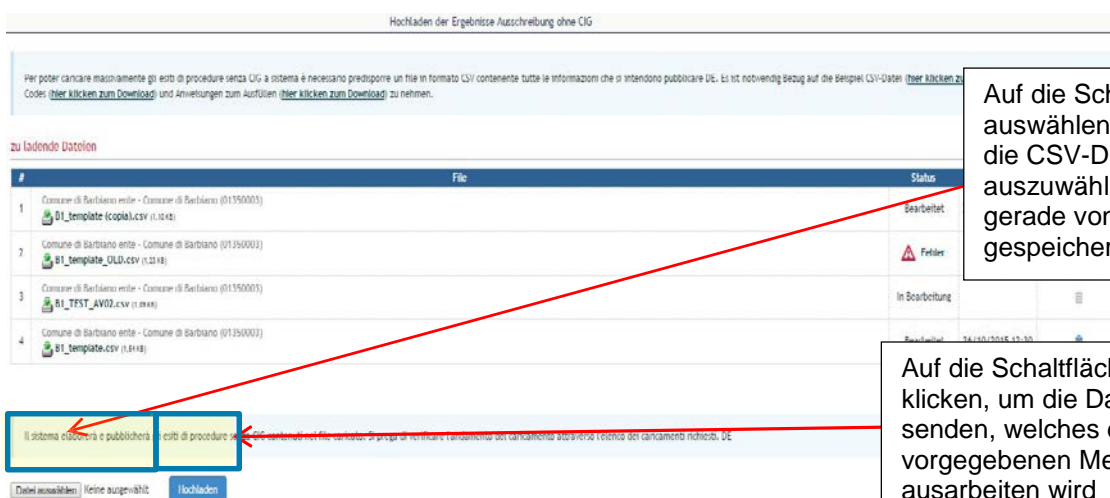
Hochladen der Ergebnisse Ausschreibung ohne CIG

Per poter caricare massivamente gli esiti di procedure senza CIG a sistema è necessario predisporre un file in formato CSV contenente tutte le informazioni che si intendono pubblicare DE. Es ist notwendig Bezug auf die Beispiel CSV-Datei (hier klicken zu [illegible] Codes (hier klicken zum Download) und Anweisungen zum Ausfüllen (hier klicken zum Download) zu nehmen.

Auf die Sch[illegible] auswählen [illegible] die CSV-D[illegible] auszuwähl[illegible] gerade vor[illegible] gespeicher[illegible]

zu ladende Dateien

| # | File | Status | | |
|---|---|---|---|---|
| 1 | Comune di Barbiano ente - Comune di Barbiano (01350003) B1_template (copia).csv (1,10 KB) | Bearbeitet | | |
| 2 | Comune di Barbiano ente - Comune di Barbiano (01350003) B1_template_OLD.csv (1,23 KB) | Fehler | | |
| 3 | Comune di Barbiano ente - Comune di Barbiano (01350003) B1_TEST_AV02.csv (1,09 KB) | In Bearbeitung | | |
| 4 | Comune di Barbiano ente - Comune di Barbiano (01350003) B1_template.csv (1,04 KB) | Bearbeitet | 26/10/2015 12:30 | |

Auf die Schaltfläch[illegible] klicken, um die Da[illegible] senden, welches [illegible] vorgegebenen Me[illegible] ausarbeiten wird

Il sistema elaborerà e pubblicherà gli esiti di procedure se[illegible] CIG contenuti nel file caricato. Si prega di verificare l'andamento del caricamento attraverso l'elenco dei caricamenti richiesti. DE

Datei auswählen Keine ausgewählt Hochladen